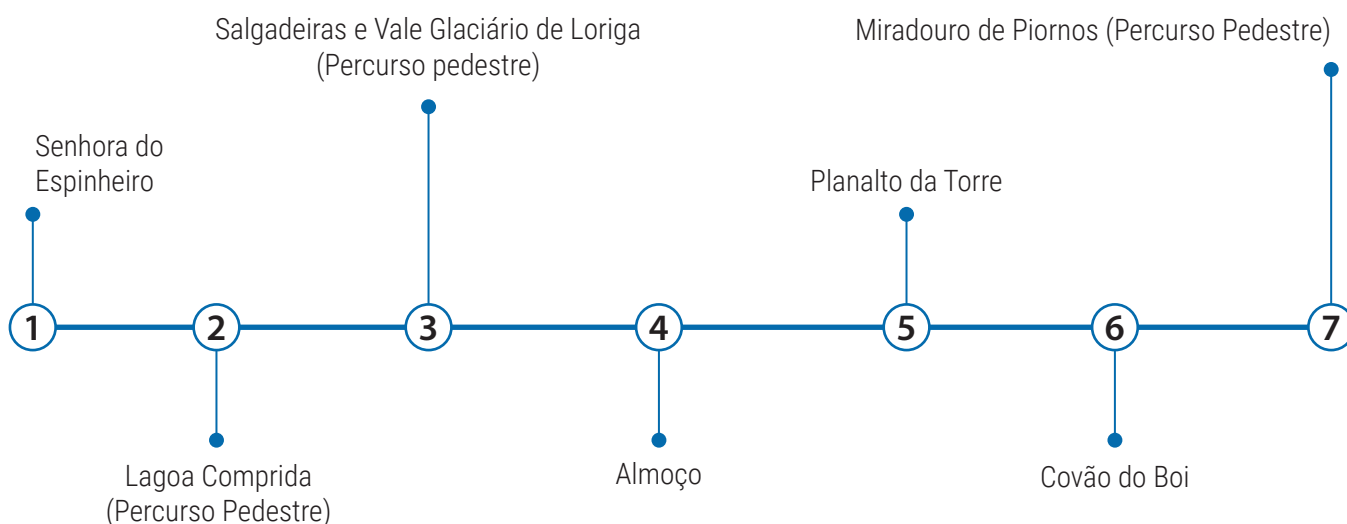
1
Senhora do Espinheiro

2
Lagoa Comprida (Percurso Pedestre)

3
Salgadeiras e Vale Glaciário de Loriga (Percurso pedestre)

4
Almoço

5
Planalto da Torre

6
Covão do Boi

7
Miradouro de Piornos (Percurso Pedestre)